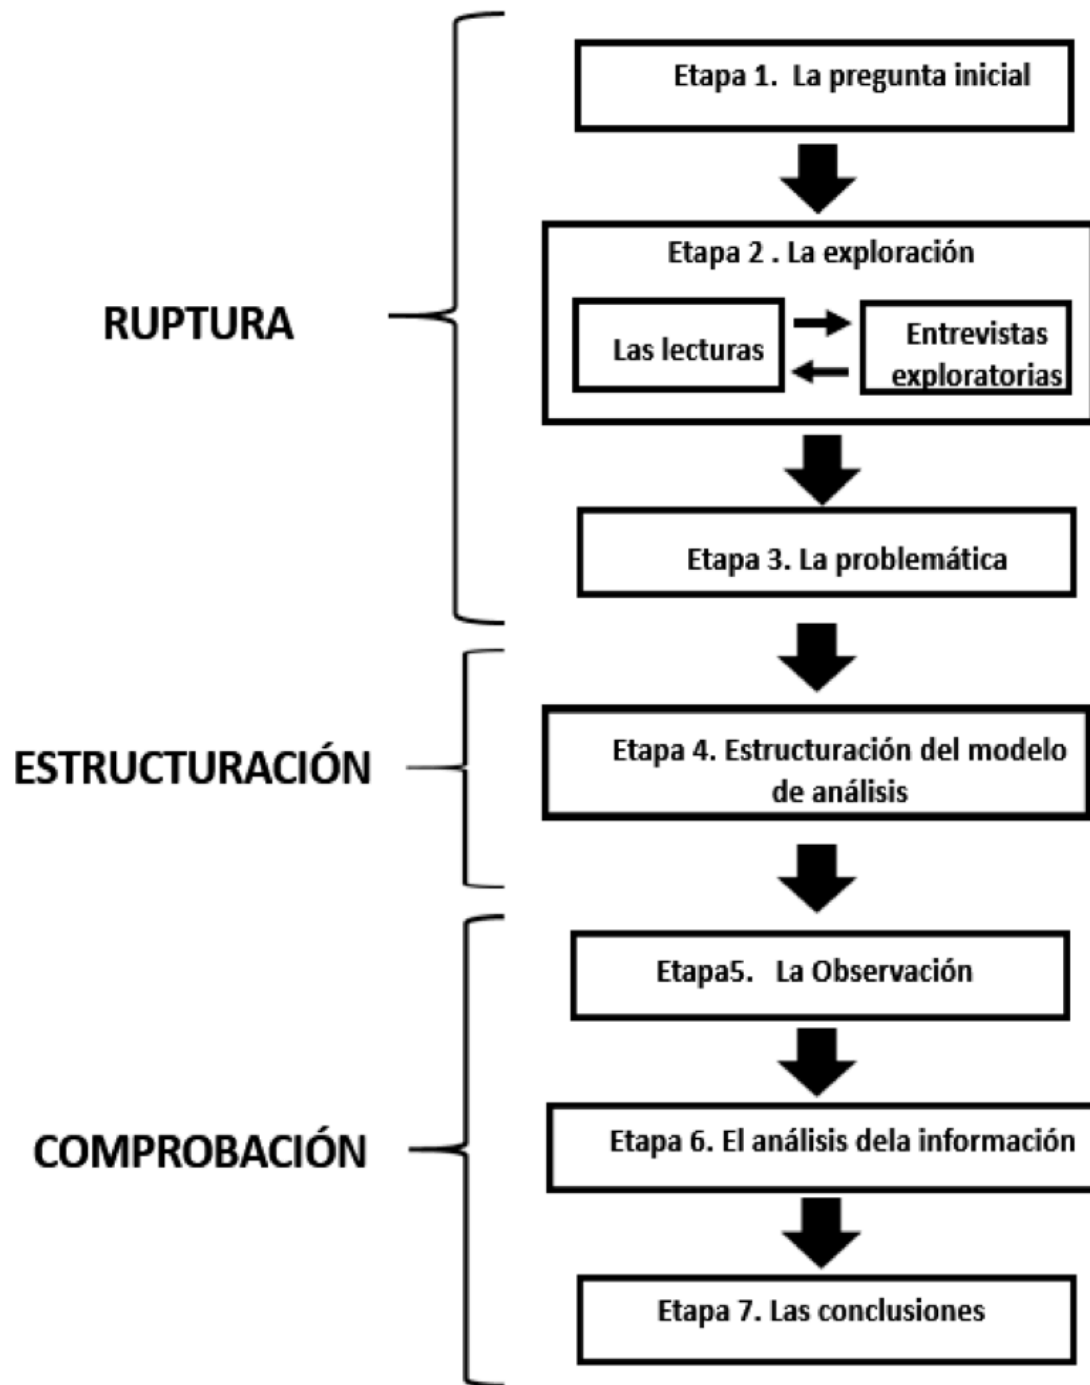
RUPTURA

Etapa 1. La pregunta inicial

Etapa 2 . La exploración

Las lecturas

Entrevistas exploratorias

Etapa 3. La problemática

ESTRUCTURACIÓN

Etapa 4. Estructuración del modelo de análisis

COMPROBACIÓN

Etapa5. La Observación

Etapa 6. El análisis dela información

Etapa 7. Las conclusiones